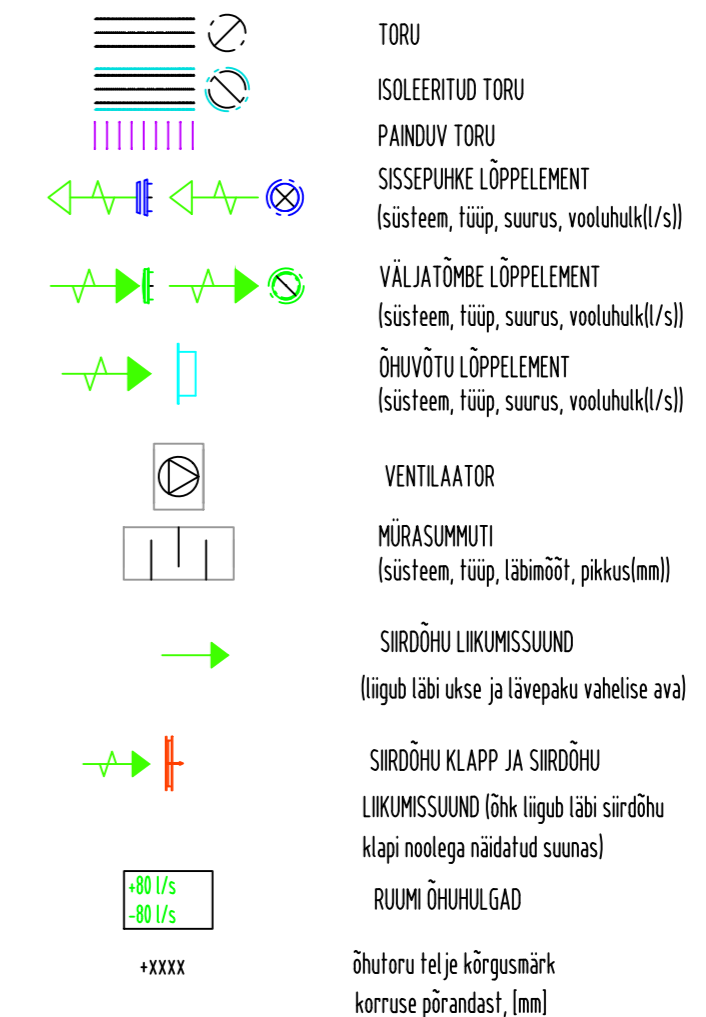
TORU

ISOLEERITUD TORU

PAINDUV TORU

SISSEPUHKE LÕPPELEMENT
(süsteem, tüüp, suurus, vooluhulk(l/s))

VÄLJATÕMBE LÕPPELEMENT
(süsteem, tüüp, suurus, vooluhulk(l/s))

ÕHUVÕTU LÕPPELEMENT
(süsteem, tüüp, suurus, vooluhulk(l/s))

VENTILAATOR

MÜRASUMMUTI
(süsteem, tüüp, läbimõõt, pikkus(mm))

SIIRDÕHU LIIKUMISSUUND
(liigub läbi ukse ja lävepaku vahelise ava)

SIIRDÕHU KLAPP JA SIIRDÕHU LIIKUMISSUUND (õhk liigub läbi siirdõhu klapi noolega näidatud suunas)

+80 l/s
-80 l/s

RUUMI ÕHUHULGAD

+XXXX

õhutoru telje kõrgusmärk korruse põrandast, (mm)